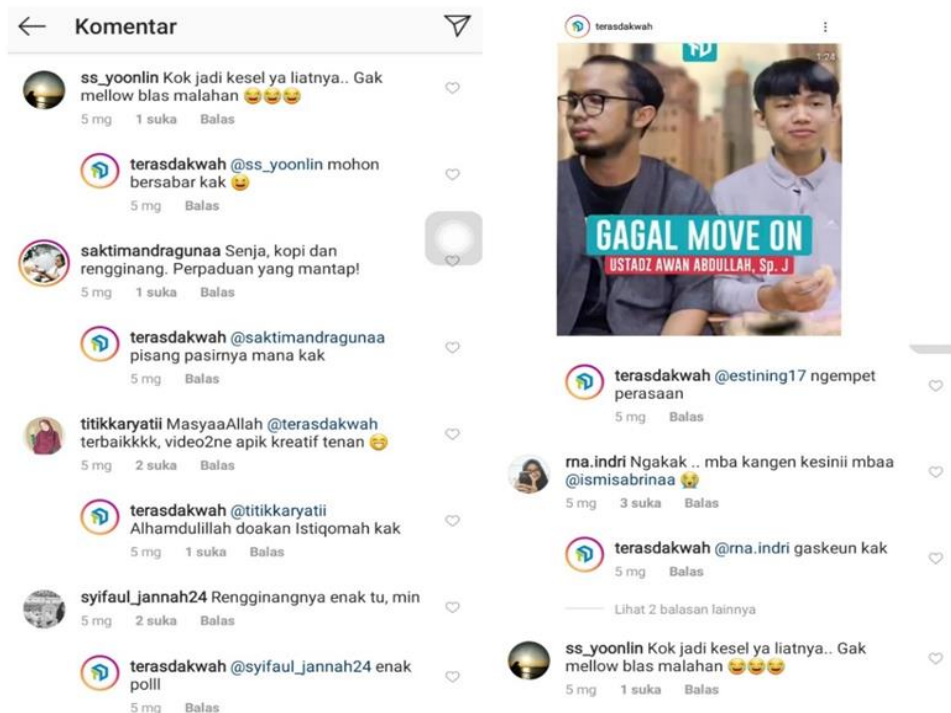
Komentar

ss_yoonlin Kok jadi kesel ya liatnya.. Gak mellow blas malahan 😂😂😂
5 mg 1 suka Balas

terasdakwah @ss_yoonlin mohon bersabar kak 😀
5 mg Balas

saktimandragunaa Senja, kopi dan rengginang. Perpaduan yang mantap!
5 mg 1 suka Balas

terasdakwah @saktimandragunaa pisang pasirnya mana kak
5 mg Balas

titikkaryatii MasyaaAllah @terasdakwah terbaikkkk, video2ne apik kreatif tenan 😁
5 mg 2 suka Balas

terasdakwah @titikkaryatii Alhamdulillah doakan Istiqomah kak
5 mg 1 suka Balas

syifaul_jannah24 Rengginangnya enak tu, min
5 mg 2 suka Balas

terasdakwah @syifaul_jannah24 enak polll
5 mg Balas

terasdakwah

GAGAL MOVE ON
USTADZ AWAN ABDULLAH, Sp. J

terasdakwah @estining17 ngempet perasaan
5 mg Balas

rna.indri Ngakak .. mba kangen kesinii mbaa @ismisabrinaa 😭
5 mg 3 suka Balas

terasdakwah @rna.indri gaskeun kak
5 mg Balas

Lihat 2 balasan lainnya

ss_yoonlin Kok jadi kesel ya liatnya.. Gak mellow blas malahan 😂😂😂
5 mg 1 suka Balas